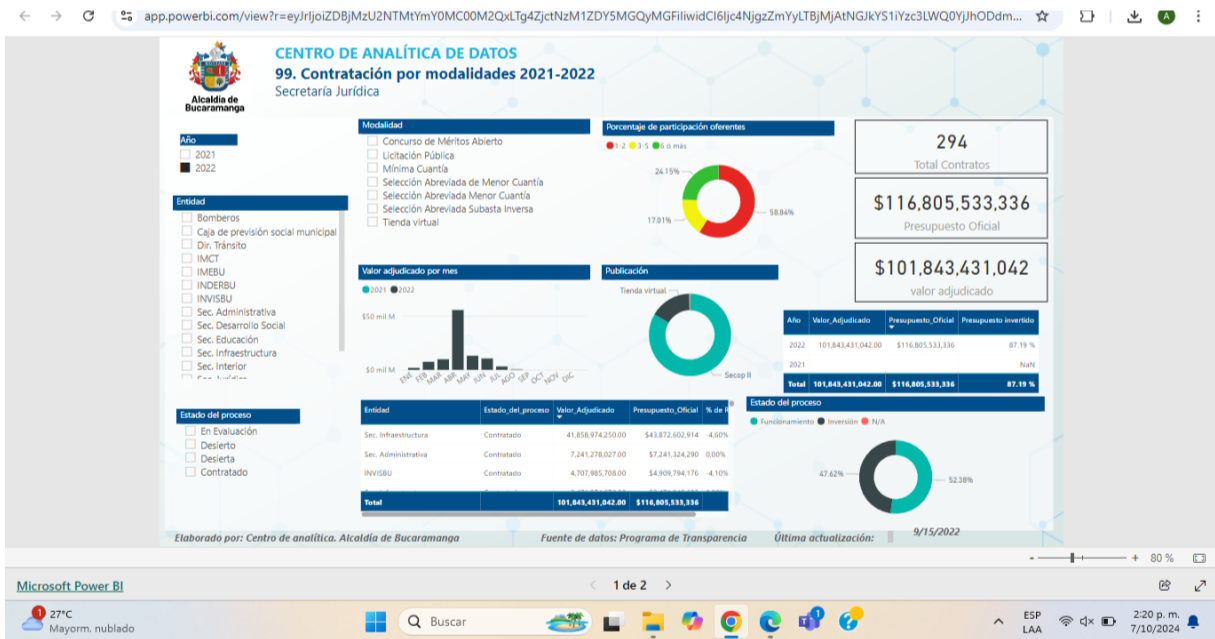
app.powerbi.com/view?r=eyJrIjoiZDBjMzU2NTMtYmY0MC00M2QxLTg4ZjctNzM1ZDY5MGQyMGFiIiwidCI6Ijc4NjgzZmYyLTBjMjAtNGJkYS1iYzc3LWQ0YjJhODdm...

Alcaldía de Bucaramanga

CENTRO DE ANALÍTICA DE DATOS
99. Contratación por modalidades 2021-2022
Secretaría Jurídica

Año
2021
2022

Entidad
Bomberos
Caja de previsión social municipal
Dir. Tránsito
IMCT
IMEBU
INDERBU
INVISBU
Sec. Administrativa
Sec. Desarrollo Social
Sec. Educación
Sec. Infraestructura
Sec. Interior

Modalidad
Concurso de Méritos Abierto
Licitación Pública
Mínima Cuantía
Selección Abreviada de Menor Cuantía
Selección Abreviada Menor Cuantía
Selección Abreviada Subasta Inversa
Tienda virtual

Porcentaje de participación oferentes
1-2 3-5 6 o más
24.15%
17.01%
58.84%

294
Total Contratos

$116,805,533,336
Presupuesto Oficial

$101,843,431,042
valor adjudicado

Valor adjudicado por mes
2021 2022
$50 mil M
$0 mil M
ENE FEB MAR ABR MAY JUN JUL AGO SEP OCT NOV DIC

Publicación
Tienda virtual
Secop II

| Año | Valor_Adjudicado | Presupuesto_Oficial | Presupuesto invertido |
|---|---|---|---|
| 2022 | 101,843,431,042.00 | $116,805,533,336 | 87.19 % |
| 2021 | | | NaN |
| Total | 101,843,431,042.00 | $116,805,533,336 | 87.19 % |

Estado del proceso
En Evaluación
Desierto
Desierta
Contratado

| Entidad | Estado_del_proceso | Valor_Adjudicado | Presupuesto_Oficial | % de R |
|---|---|---|---|---|
| Sec. Infraestructura | Contratado | 41,858,974,250.00 | $43,872,602,914 | -4,60% |
| Sec. Administrativa | Contratado | 7,241,278,027.00 | $7,241,324,290 | 0,00% |
| INVISBU | Contratado | 4,707,985,708.00 | $4,909,794,176 | -4,10% |
| Total | | 101,843,431,042.00 | $116,805,533,336 | |

Estado del proceso
Funcionamiento Inversión N/A
47.62%
52.38%

Elaborado por: Centro de analítica. Alcaldía de Bucaramanga
Fuente de datos: Programa de Transparencia
Última actualización:
9/15/2022

80 %

Microsoft Power BI
1 de 2

27°C
Mayorm. nublado
Buscar
ESP
LAA
2:20 p. m.
7/10/2024